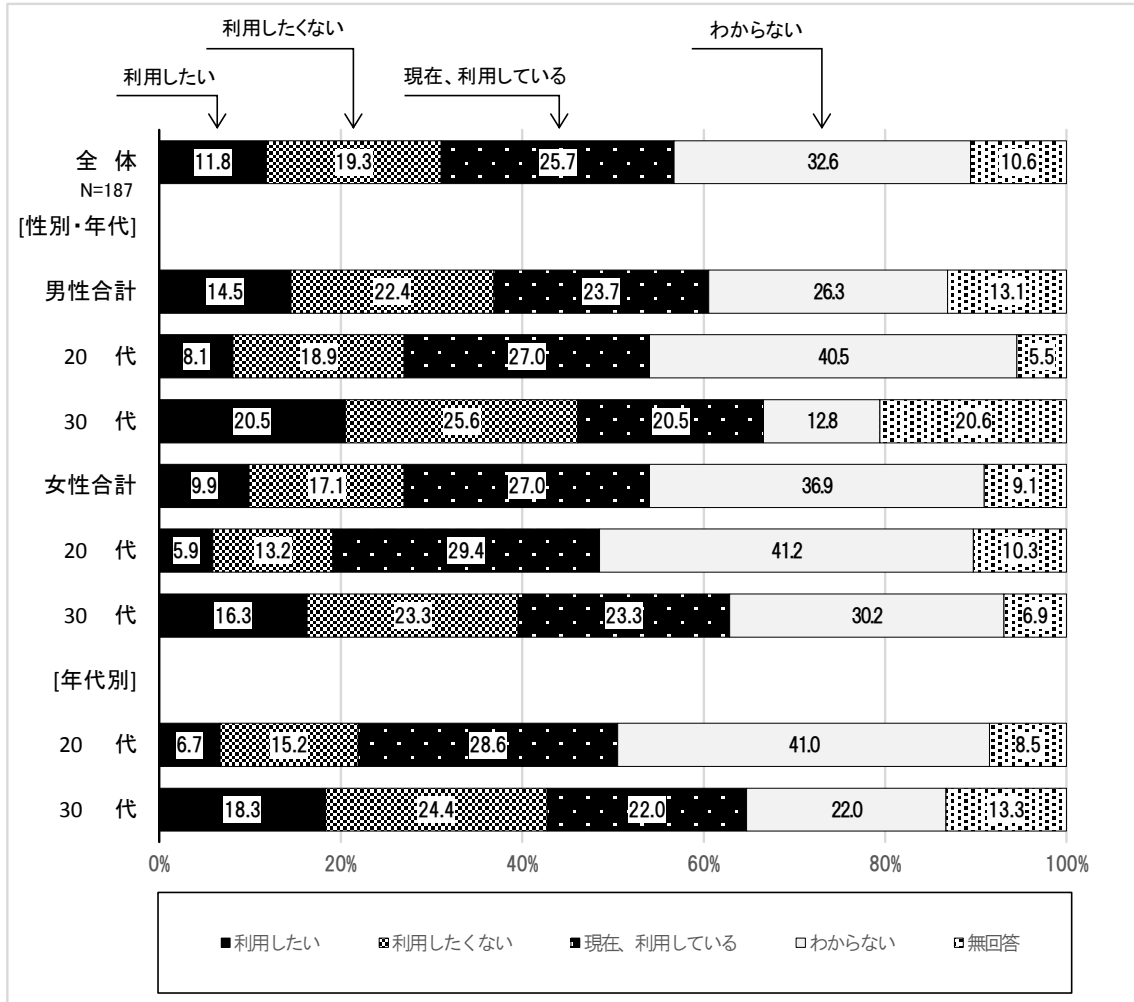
利用したくない

わからない

利用したい

現在、利用している

| | 利用したい | 利用したくない | 現在、利用している | わからない | 無回答 |
|---|---|---|---|---|---|
| 全体 N=187 | 11.8 | 19.3 | 25.7 | 32.6 | 10.6 |
| [性別・年代] | | | | | |
| 男性合計 | 14.5 | 22.4 | 23.7 | 26.3 | 13.1 |
| 20 代 | 8.1 | 18.9 | 27.0 | 40.5 | 5.5 |
| 30 代 | 20.5 | 25.6 | 20.5 | 12.8 | 20.6 |
| 女性合計 | 9.9 | 17.1 | 27.0 | 36.9 | 9.1 |
| 20 代 | 5.9 | 13.2 | 29.4 | 41.2 | 10.3 |
| 30 代 | 16.3 | 23.3 | 23.3 | 30.2 | 6.9 |
| [年代別] | | | | | |
| 20 代 | 6.7 | 15.2 | 28.6 | 41.0 | 8.5 |
| 30 代 | 18.3 | 24.4 | 22.0 | 22.0 | 13.3 |

0% 20% 40% 60% 80% 100%

■利用したい ▩利用したくない ■現在、利用している □わからない ▩無回答